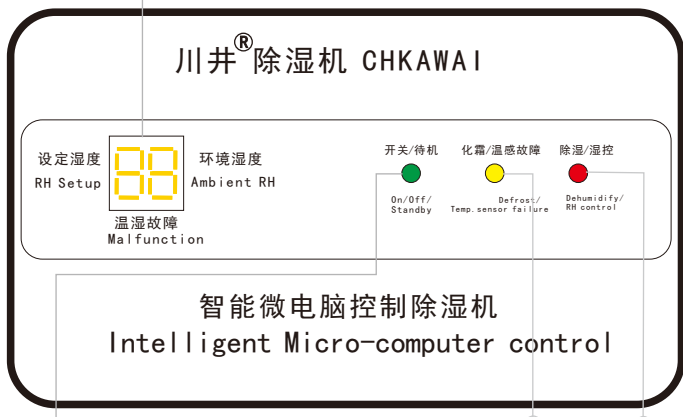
川井®除湿机 CHKAWAI

设定湿度
RH Setup

88

环境湿度
Ambient RH

温湿故障
Malfunction

开关/待机
On/Off/
Standby

化霜/温感故障
Defrost/
Temp.sensor failure

除湿/湿控
Dehumidify/
RH control

智能微电脑控制除湿机
Intelligent Micro-computer control